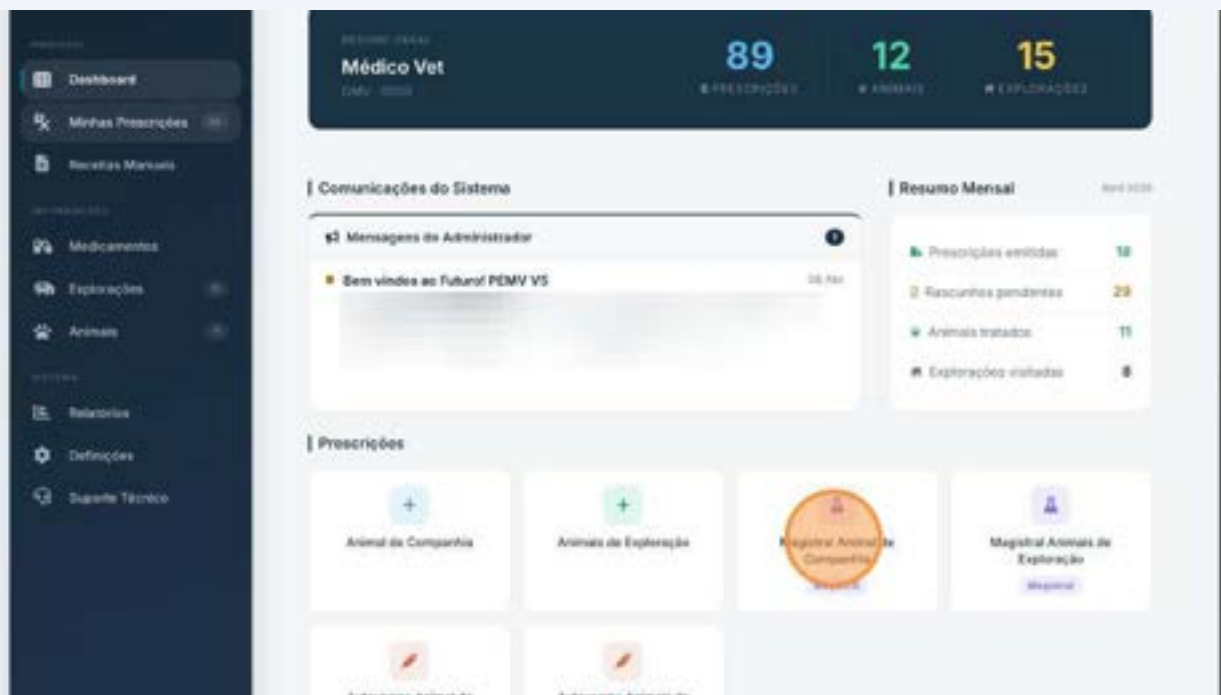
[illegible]

Dashboard

Minhas Prescrições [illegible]

Receitas Manuais

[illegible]

Medicamentos

Explorações

Animais

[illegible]

Relatórios

Definições

Suporte Técnico

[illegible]

Médico Vet

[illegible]

89

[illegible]

12

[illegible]

15

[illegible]

| Comunicações do Sistema

Mensagens do Administrador

Bem vindos ao Futuro! PEMV VS

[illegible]

| Resumo Mensal

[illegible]

Prescrições emitidas 18

Rascunhos pendentes 29

Animais tratados 11

Explorações visitadas 8

| Prescrições

+

Animal de Companhia

+

Animais de Exploração

Magistral Animal de Companhia

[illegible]

Magistral Animais de Exploração

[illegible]

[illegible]

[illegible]